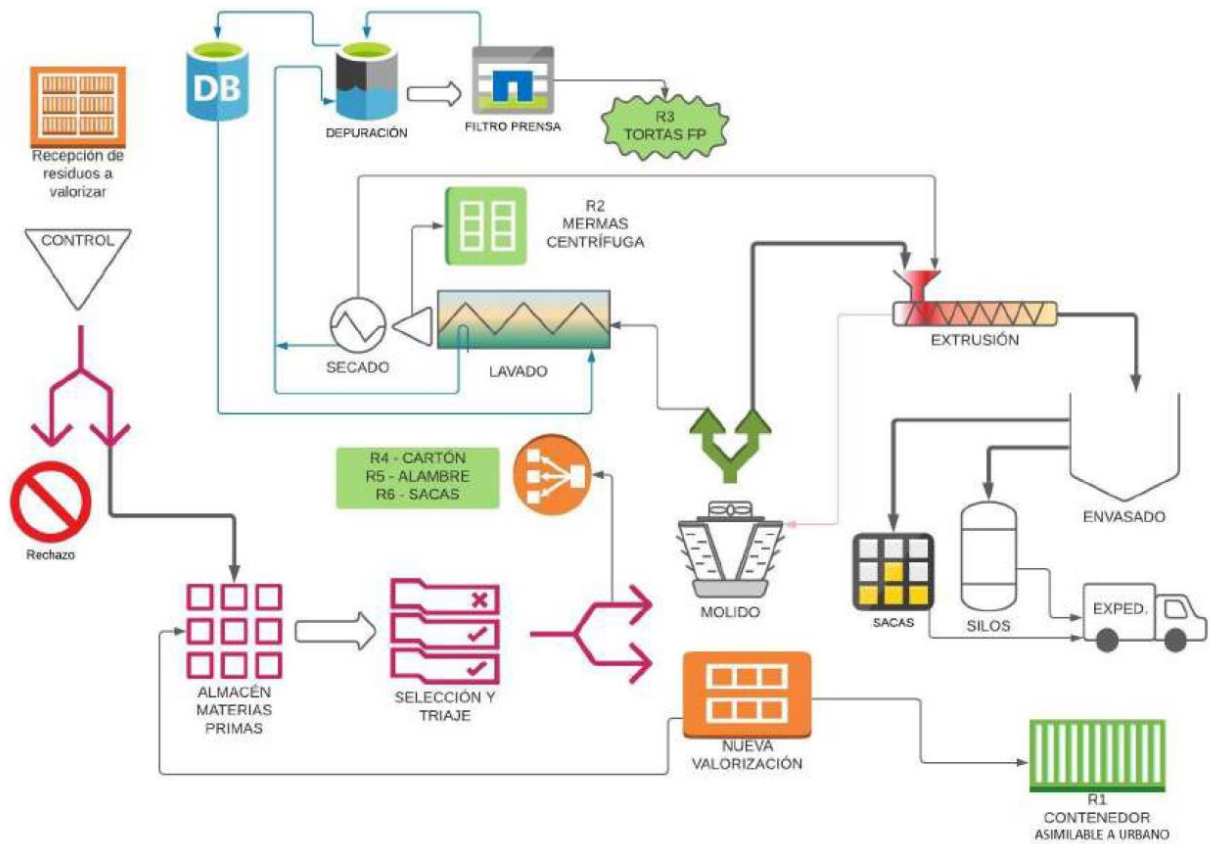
DB

DEPURACIÓN

FILTRO PRENSA

R3
TORTAS FP

Recepción de residuos a valorizar

CONTROL

R2
MERMAS
CENTRÍFUGA

SECADO

LAVADO

EXTRUSIÓN

Rechazo

R4 - CARTÓN
R5 - ALAMBRE
R6 - SACAS

MOLIDO

ENVASADO

SACAS

SILOS

EXPED.

ALMACÉN
MATERIAS
PRIMAS

SELECCIÓN Y
TRIAJE

NUEVA
VALORIZACIÓN

R1
CONTENEDOR
ASIMILABLE A URBANO